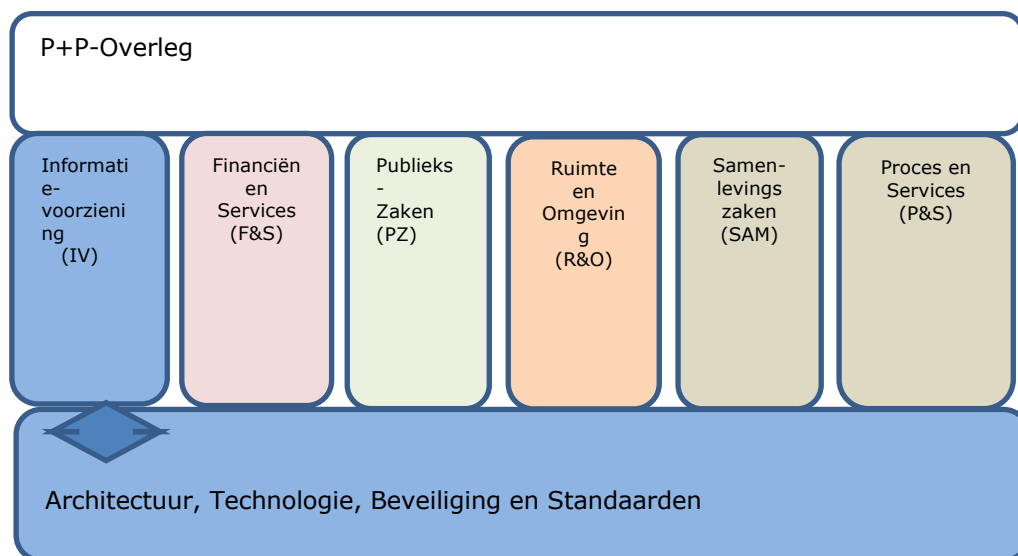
P+P-Overleg

Informatievoorziening (IV)

Financiën en Services (F&S)

Publieks-Zaken (PZ)

Ruimte en Omgeving (R&O)

Samenlevings zaken (SAM)

Proces en Services (P&S)

Architectuur, Technologie, Beveiliging en Standaarden